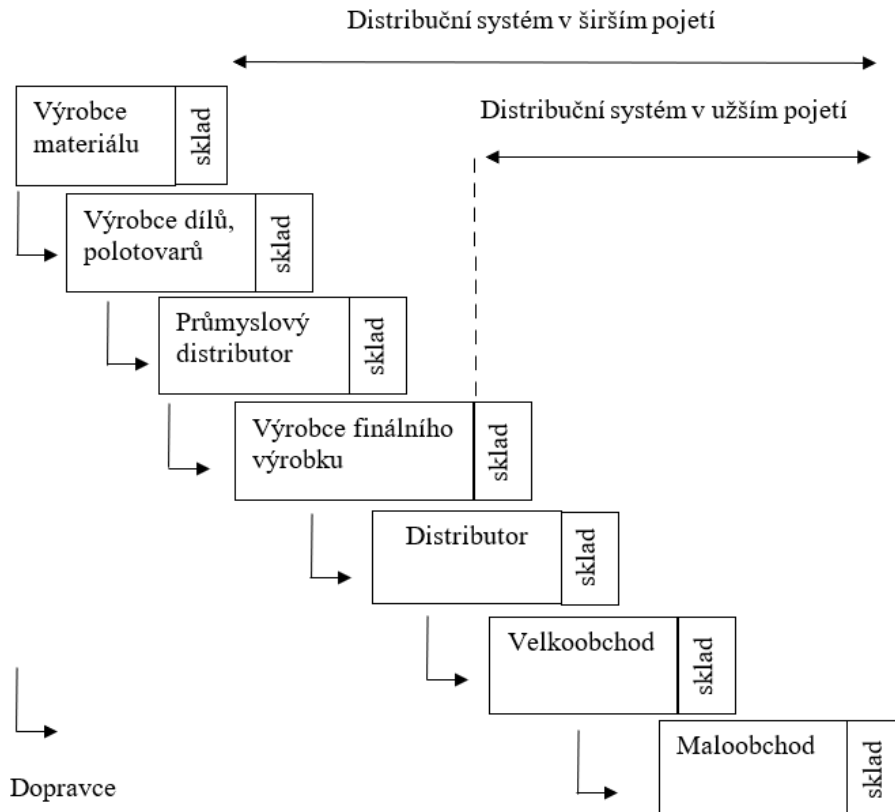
Distribuční systém v širším pojetí

Distribuční systém v užším pojetí

Výrobce materiálu

sklad

Výrobce dílů, polotovarů

sklad

Průmyslový distributor

sklad

Výrobce finálního výrobku

sklad

Distributor

sklad

Velkoobchod

sklad

Maloobchod

sklad

Dopravce